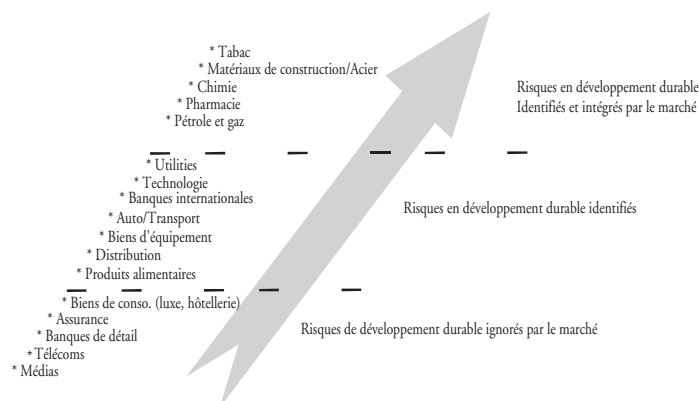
* Tabac
* Matériaux de construction/Acier
* Chimie
* Pharmacie
* Pétrole et gaz

Risques en développement durable
Identifiés et intégrés par le marché

* Utilities
* Technologie
* Banques internationales
* Auto/Transport
* Biens d'équipement
* Distribution
* Produits alimentaires

Risques en développement durable identifiés

* Biens de conso. (luxe, hôtellerie)
* Assurance
* Banques de détail
* Télécoms
* Médias

Risques de développement durable ignorés par le marché